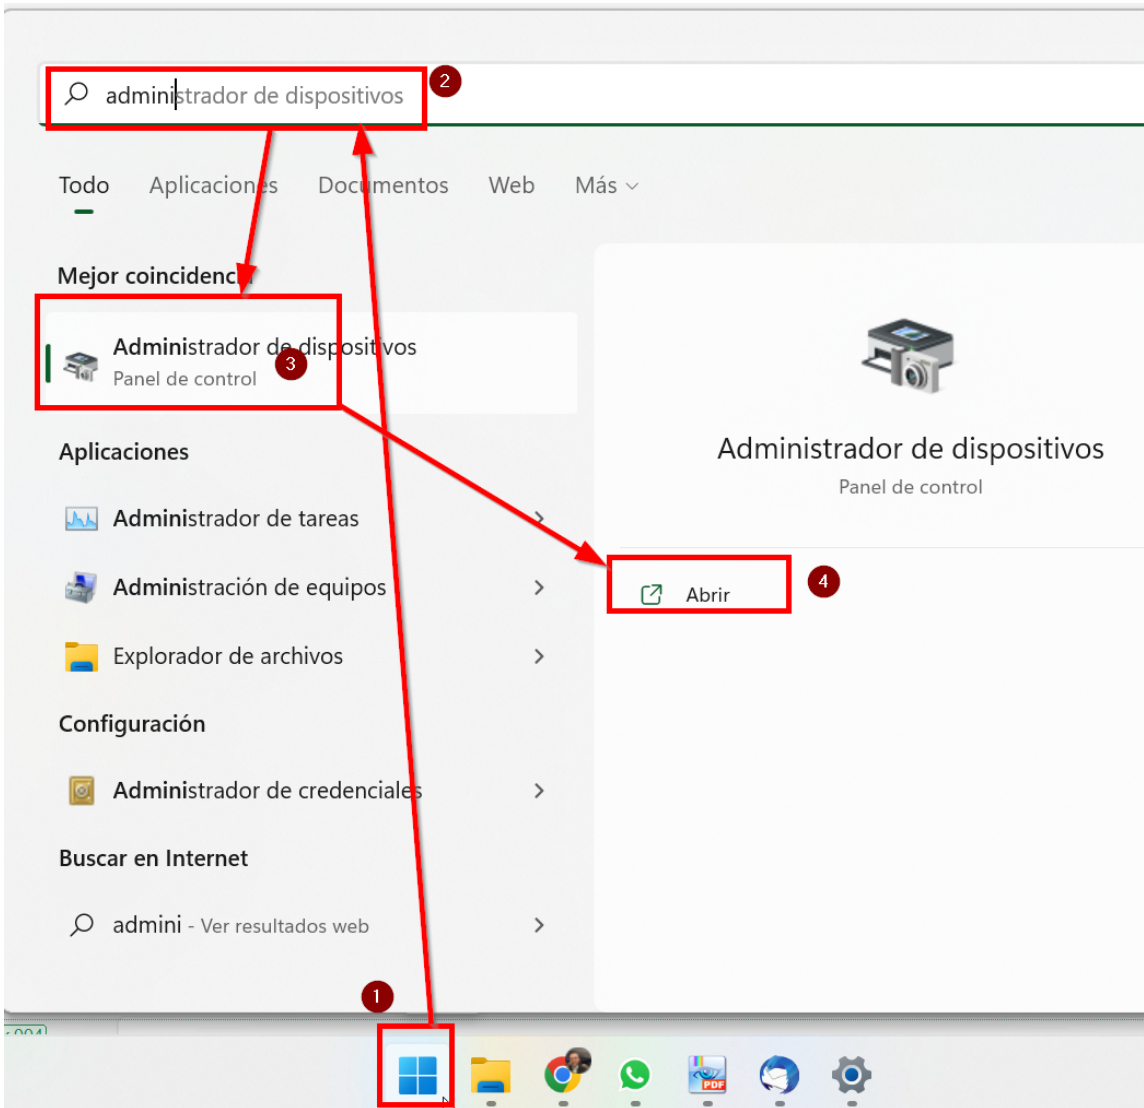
administrador de dispositivos

2

Todo Aplicaciones Documentos Web Más

Mejor coincidencia

Administrador de dispositivos
Panel de control

3

Aplicaciones

Administrador de tareas

Administración de equipos

Explorador de archivos

Configuración

Administrador de credenciales

Buscar en Internet

admini - Ver resultados web

Administrador de dispositivos
Panel de control

Abrir

4

1